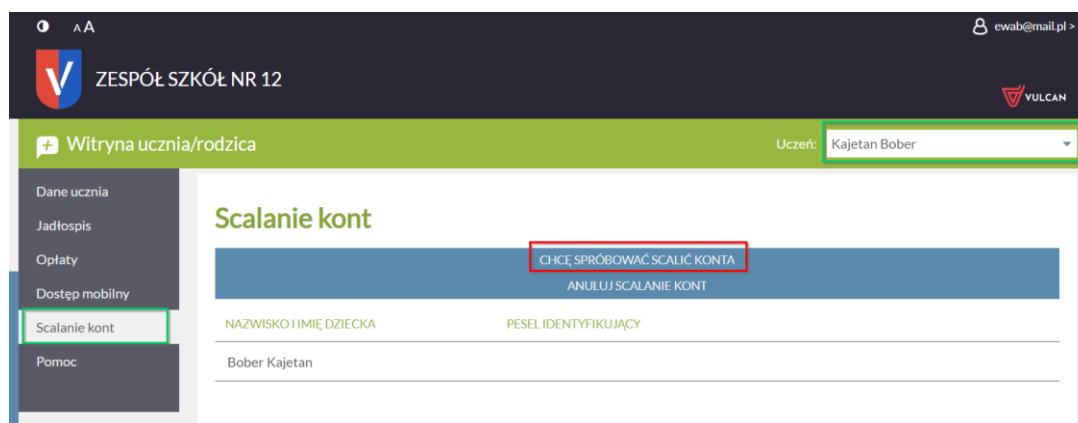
AA

ewab@mail.pl >

ZESPÓŁ SZKÓŁ NR 12

VULCAN

Witryna ucznia/rodzica

Uczeń: Kajetan Bober

Dane ucznia
Jadłospis
Opłaty
Dostęp mobilny
Scalanie kont
Pomoc

Scalanie kont

CHCĘ SPRÓBOWAĆ SCALIĆ KONTA
ANULUJ SCALANIE KONT

| NAZWISKO I IMIĘ DZIECKA | PESEL IDENTYFIKUJĄCY |
|---|---|
| Bober Kajetan | |